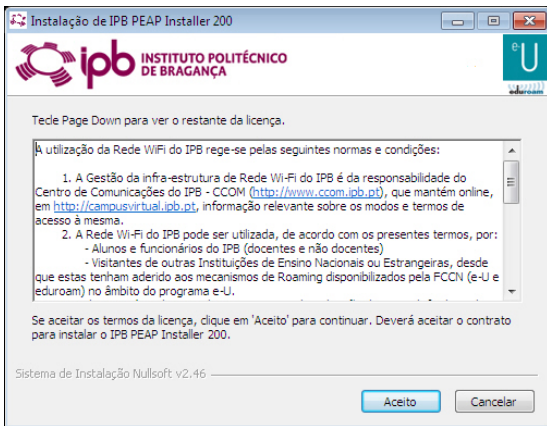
Instalação de IPB PEAP Installer 200

ipb INSTITUTO POLITÉCNICO DE BRAGANÇA

e U

eduroam

Tecle Page Down para ver o restante da licença.

A utilização da Rede WiFi do IPB rege-se pelas seguintes normas e condições:

1. A Gestão da infra-estrutura de Rede Wi-Fi do IPB é da responsabilidade do Centro de Comunicações do IPB - CCOM (http://www.ccom.ipb.pt), que mantém online, em http://campusvirtual.ipb.pt, informação relevante sobre os modos e termos de acesso à mesma.

2. A Rede Wi-Fi do IPB pode ser utilizada, de acordo com os presentes termos, por:
- Alunos e funcionários do IPB (docentes e não docentes)
- Visitantes de outras Instituições de Ensino Nacionais ou Estrangeiras, desde que estas tenham aderido aos mecanismos de Roaming disponibilizados pela FCCN (e-U e eduroam) no âmbito do programa e-U.

Se aceitar os termos da licença, clique em 'Aceito' para continuar. Deverá aceitar o contrato para instalar o IPB PEAP Installer 200.

Sistema de Instalação Nullsoft v2.46

Aceito

Cancelar